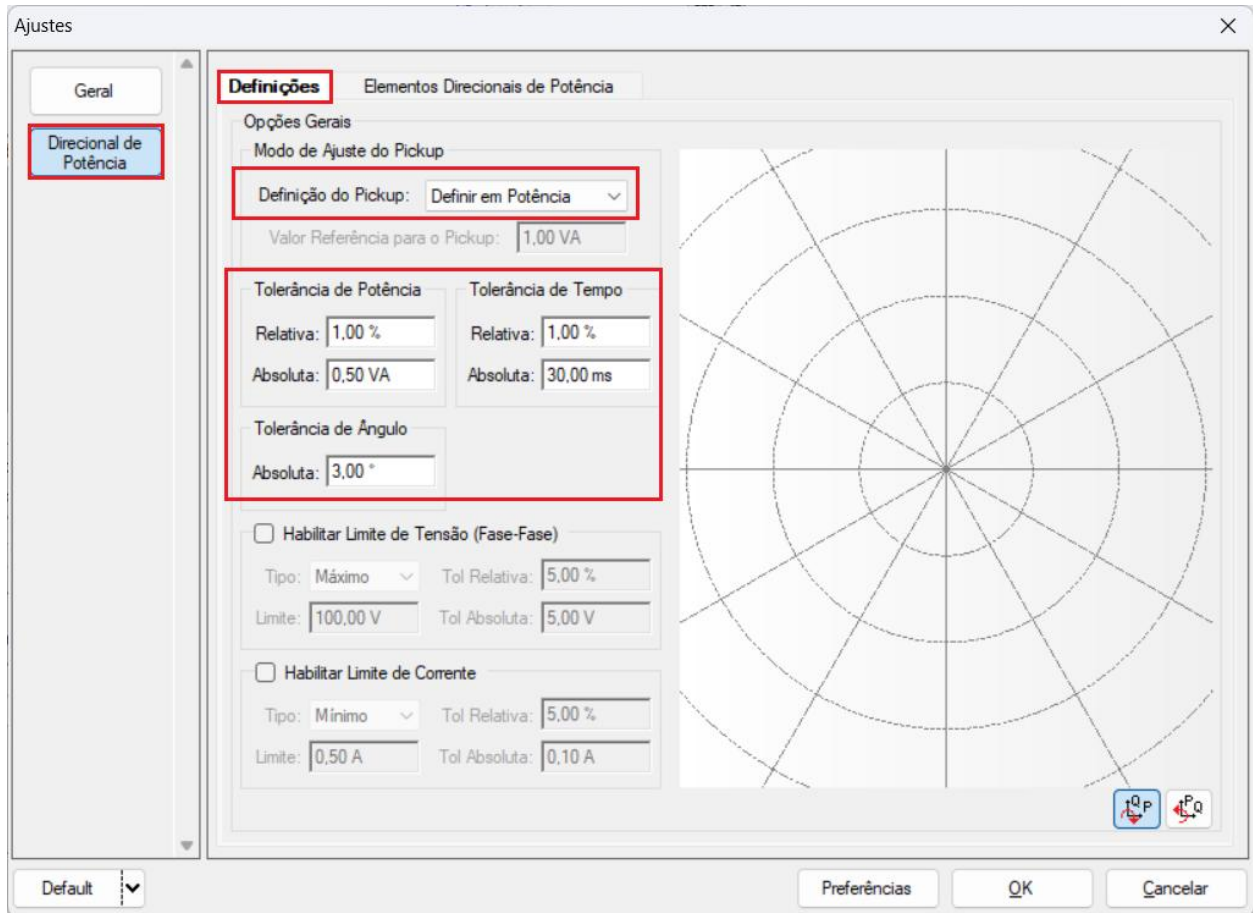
Ajustes

Geral

Direcional de Potência

Definições

Elementos Direcionais de Potência

Opções Gerais

Modo de Ajuste do Pickup

Definição do Pickup: Definir em Potência

Valor Referência para o Pickup: 1,00 VA

Tolerância de Potência

Relativa: 1,00 %

Absoluta: 0,50 VA

Tolerância de Tempo

Relativa: 1,00 %

Absoluta: 30,00 ms

Tolerância de Ângulo

Absoluta: 3,00 °

Habilitar Limite de Tensão (Fase-Fase)

Tipo: Máximo

Tol Relativa: 5,00 %

Limite: 100,00 V

Tol Absoluta: 5,00 V

Habilitar Limite de Corrente

Tipo: Mínimo

Tol Relativa: 5,00 %

Limite: 0,50 A

Tol Absoluta: 0,10 A

Default

Preferências

OK

Cancelar